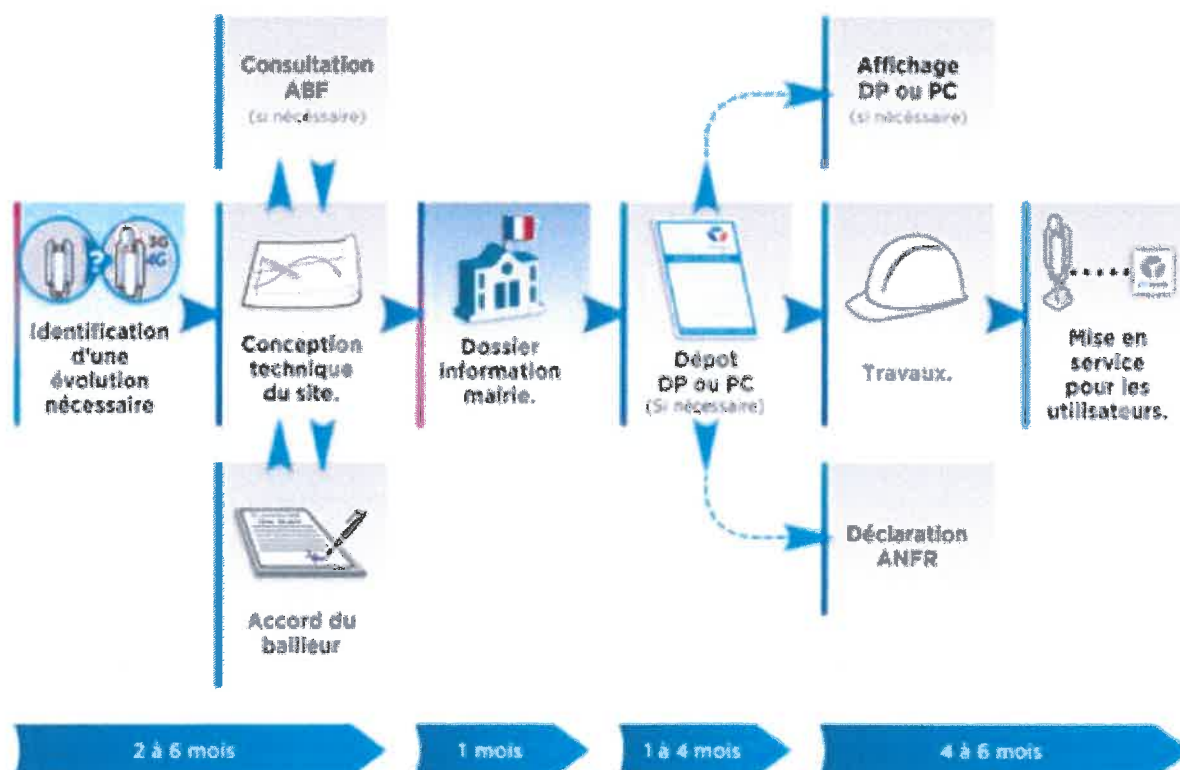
Consultation ABF
(si nécessaire)

Affichage DP ou PC
(si nécessaire)

3G
4G

Identification d'une évolution nécessaire

Conception technique du site.

Dossier information mairie.

Dépot DP ou PC
(Si nécessaire)

Travaux.

Mise en service pour les utilisateurs.

Déclaration ANFR

Accord du bailleur

2 à 6 mois

1 mois

1 à 4 mois

4 à 6 mois